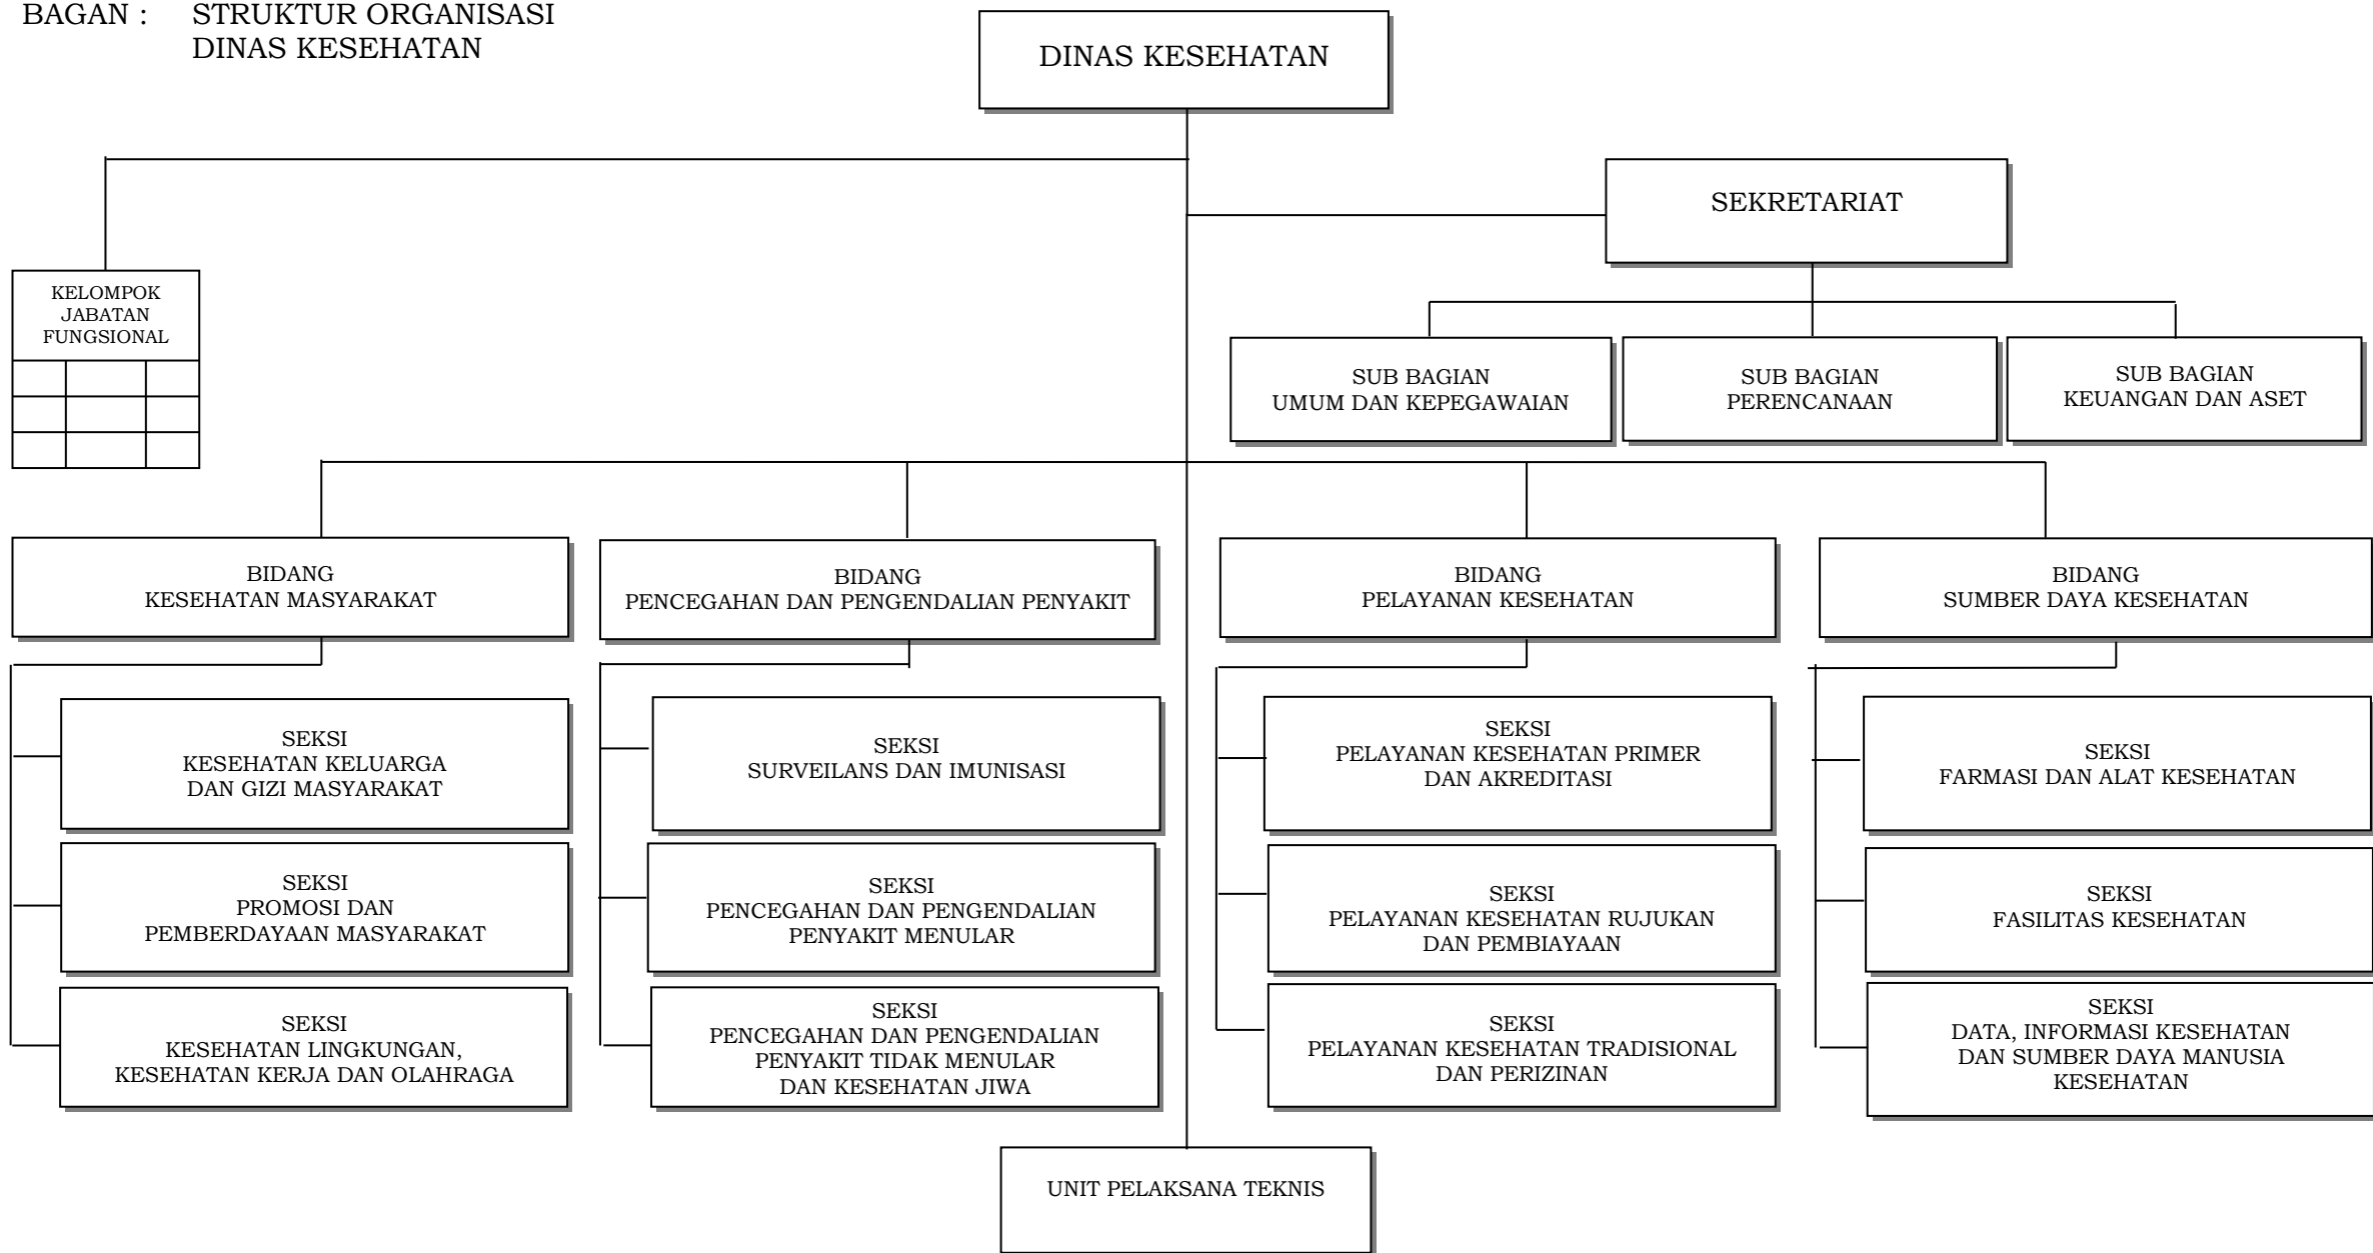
BAGAN : STRUKTUR ORGANISASI
DINAS KESEHATAN

DINAS KESEHATAN

SEKRETARIAT

KELOMPOK JABATAN FUNGSIONAL

SUB BAGIAN UMUM DAN KEPEGAWAIAN

SUB BAGIAN PERENCANAAN

SUB BAGIAN KEUANGAN DAN ASET

BIDANG KESEHATAN MASYARAKAT

BIDANG PENCEGAHAN DAN PENGENDALIAN PENYAKIT

BIDANG PELAYANAN KESEHATAN

BIDANG SUMBER DAYA KESEHATAN

SEKSI KESEHATAN KELUARGA DAN GIZI MASYARAKAT

SEKSI PROMOSI DAN PEMBERDAYAAN MASYARAKAT

SEKSI KESEHATAN LINGKUNGAN, KESEHATAN KERJA DAN OLAHRAGA

SEKSI SURVEILANS DAN IMUNISASI

SEKSI PENCEGAHAN DAN PENGENDALIAN PENYAKIT MENULAR

SEKSI PENCEGAHAN DAN PENGENDALIAN PENYAKIT TIDAK MENULAR DAN KESEHATAN JIWA

SEKSI PELAYANAN KESEHATAN PRIMER DAN AKREDITASI

SEKSI PELAYANAN KESEHATAN RUJUKAN DAN PEMBIAYAAN

SEKSI PELAYANAN KESEHATAN TRADISIONAL DAN PERIZINAN

SEKSI FARMASI DAN ALAT KESEHATAN

SEKSI FASILITAS KESEHATAN

SEKSI DATA, INFORMASI KESEHATAN DAN SUMBER DAYA MANUSIA KESEHATAN

UNIT PELAKSANA TEKNIS